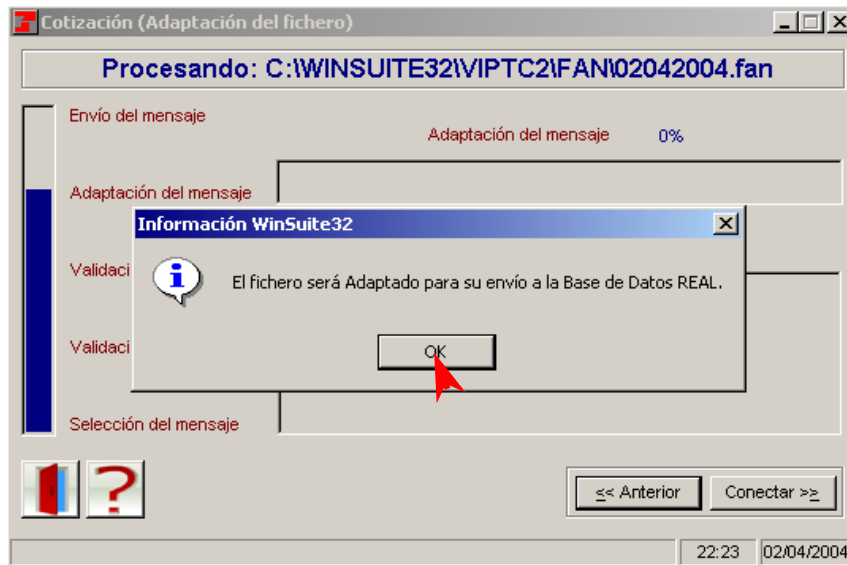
Cotización (Adaptación del fichero)

Procesando: C:\WINSUITE32\VIPTC2\FAN\02042004.fan

Envío del mensaje

Adaptación del mensaje 0%

Adaptación del mensaje

Validaci

Validaci

Selección del mensaje

Información WinSuite32

El fichero será Adaptado para su envío a la Base de Datos REAL.

OK

<< Anterior

Conectar >>

22:23

02/04/2004